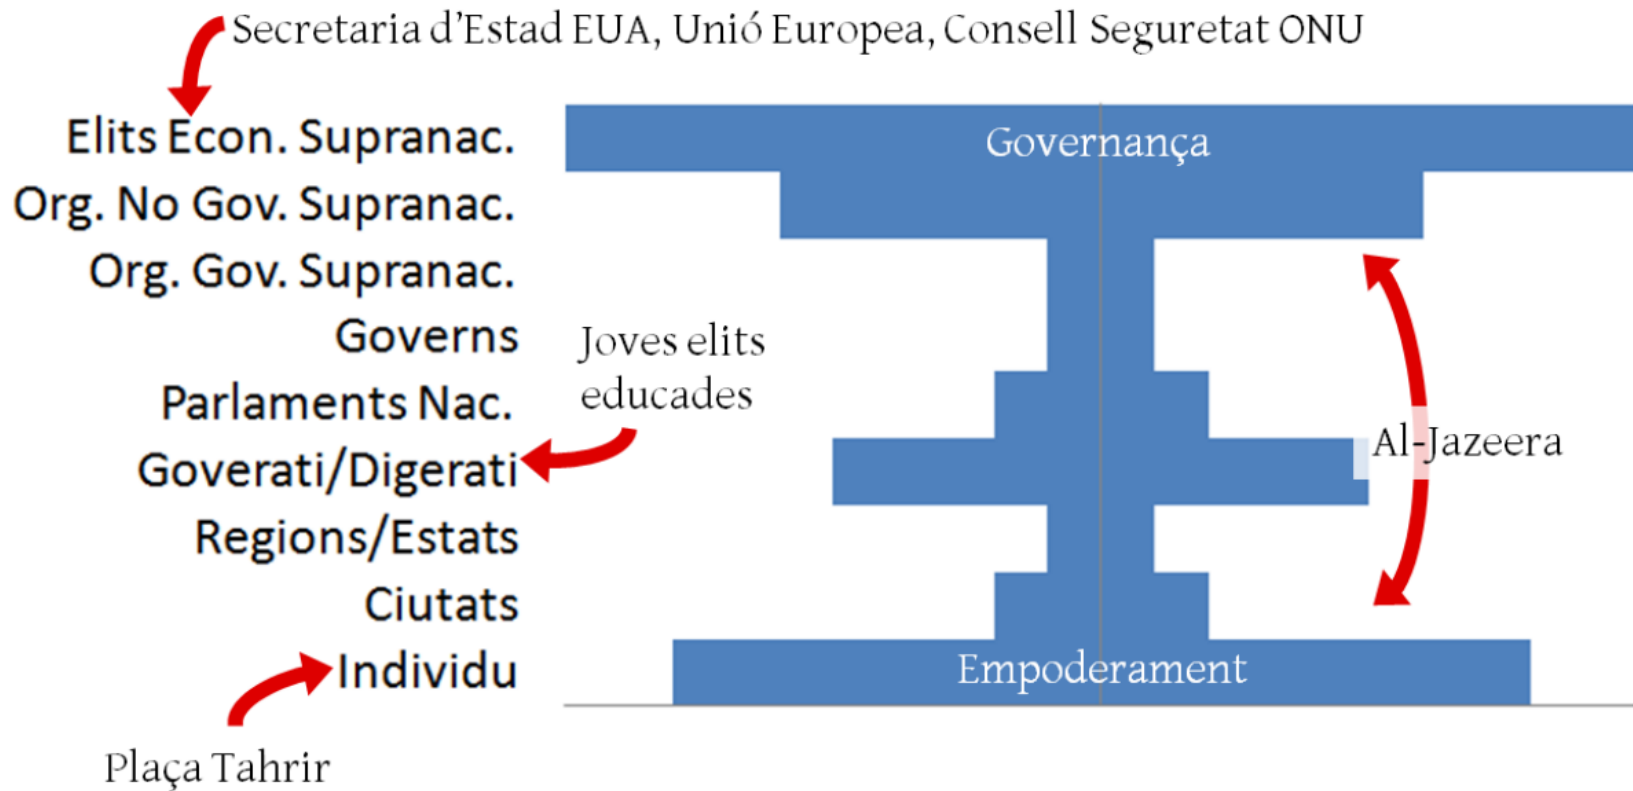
Secretaria d'Estad EUA, Unió Europea, Consell Seguretat ONU

Elits Econ. Supranac.
Org. No Gov. Supranac.
Org. Gov. Supranac.
Governs
Parlaments Nac.
Goverati/Digerati
Regions/Estats
Ciutats
Individu

Plaça Tahrir

Governança

Joves elits educades

Al-Jazeera

Empoderament